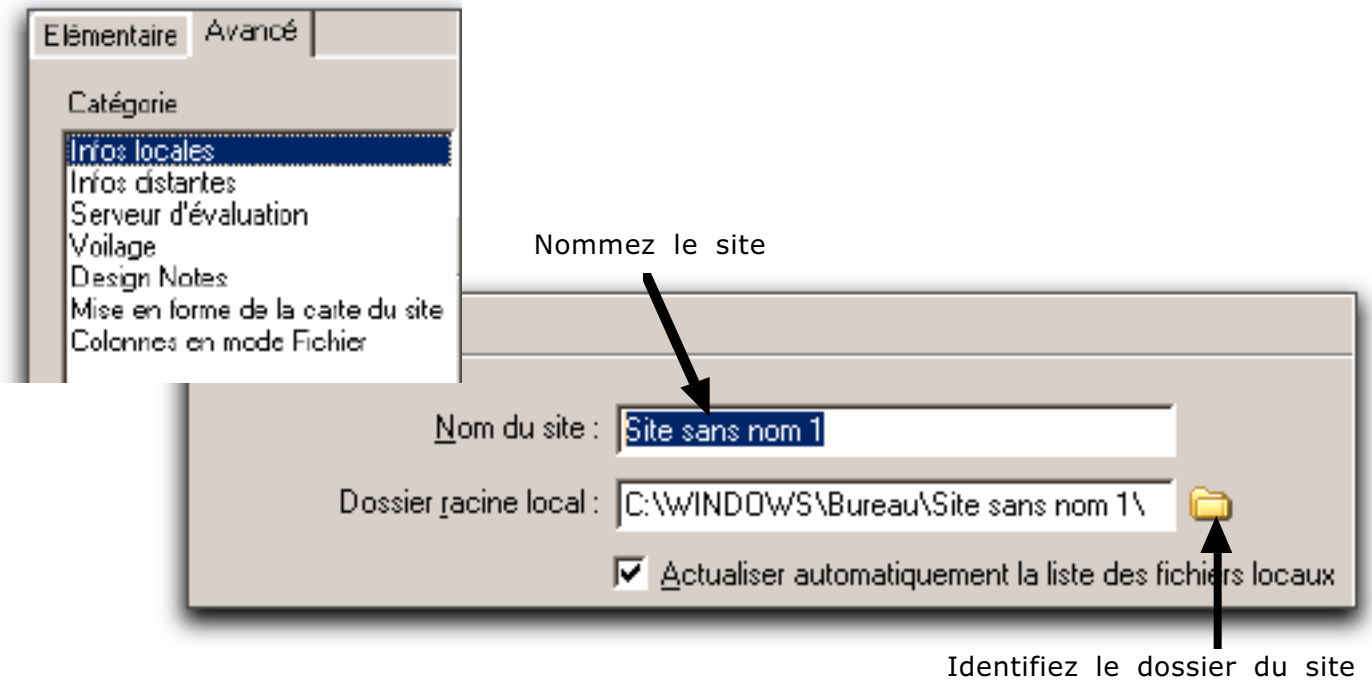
Elémentaire Avancé

Catégorie

Infos locales
Infos distantes
Serveur d'évaluation
Voilage
Design Notes
Mise en forme de la carte du site
Colonnes en mode Fichier

Nommez le site

Nom du site : Site sans nom 1

Dossier racine local : C:\WINDOWS\Bureau\Site sans nom 1\

Actualiser automatiquement la liste des fichiers locaux

Identifiez le dossier du site